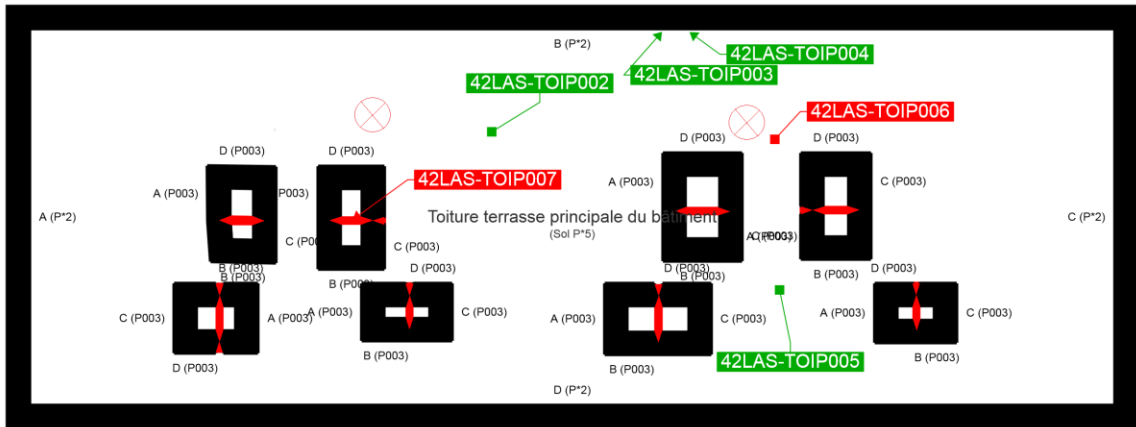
B (P*2)

42LAS-TOIP004

42LAS-TOIP002

42LAS-TOIP003

42LAS-TOIP006

D (P003)

D (P003)

D (P003)

D (P003)

A (P003)

P003)

42LAS-TOIP007

A (P003)

C (P003)

A (P*2)

Toiture terrasse principale du bâtiment

C (P*2)

C (P00

C (P003)

(Sol P*5)

A (P003)

C (P003)

B (P003)

B (P003)

B (P003)

D (P003)

D (P003)

B (P003)

B (P003)

D (P003)

C (P003)

A (P003)

A (P003)

C (P003)

A (P003)

C (P003)

A (P003)

C (P003)

D (P003)

B (P003)

B (P003)

B (P003)

42LAS-TOIP005

D (P*2)